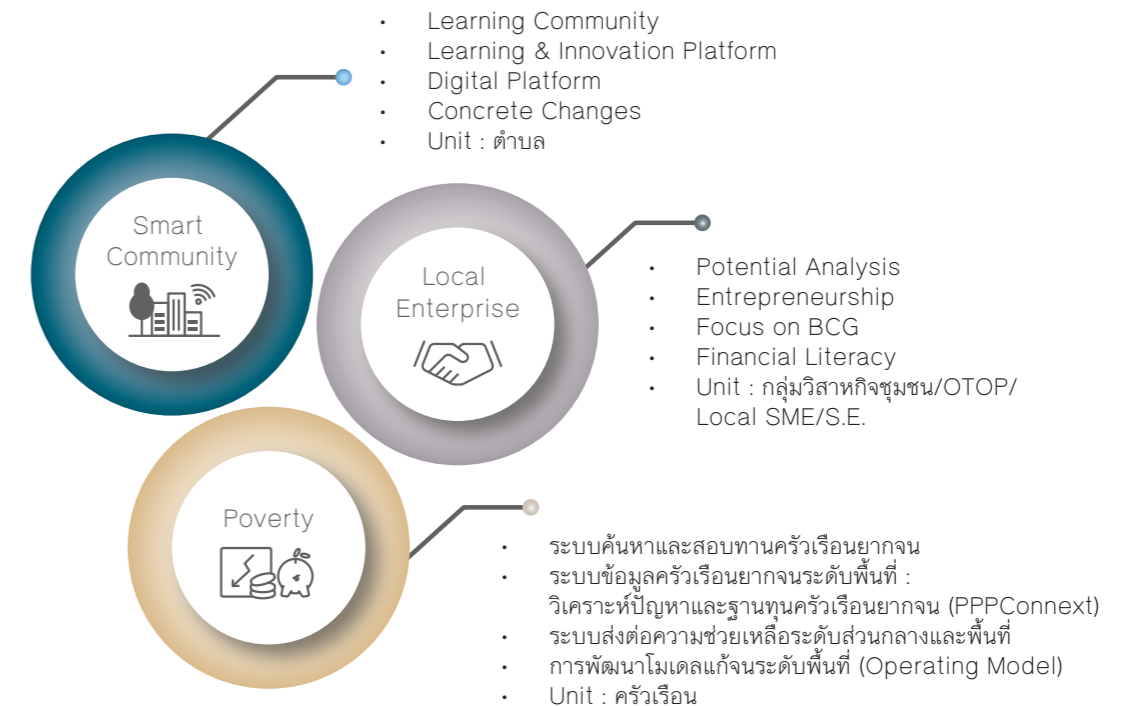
- Learning Community
- Learning & Innovation Platform
- Digital Platform
- Concrete Changes
- Unit : ตำบล

Smart Community

Local Enterprise

- Potential Analysis
- Entrepreneurship
- Focus on BCG
- Financial Literacy
- Unit : กลุ่มวิสาหกิจชุมชน/OTOP/ Local SME/S.E.

Poverty

- ระบบค้นหาและสอบทานครัวเรือนยากจน
- ระบบข้อมูลครัวเรือนยากจนระดับพื้นที่ : วิเคราะห์ปัญหาและฐานทุนครัวเรือนยากจน (PPPConnext)
- ระบบส่งต่อความช่วยเหลือระดับส่วนกลางและพื้นที่
- การพัฒนาโมเดลแก้จนระดับพื้นที่ (Operating Model)
- Unit : ครัวเรือน